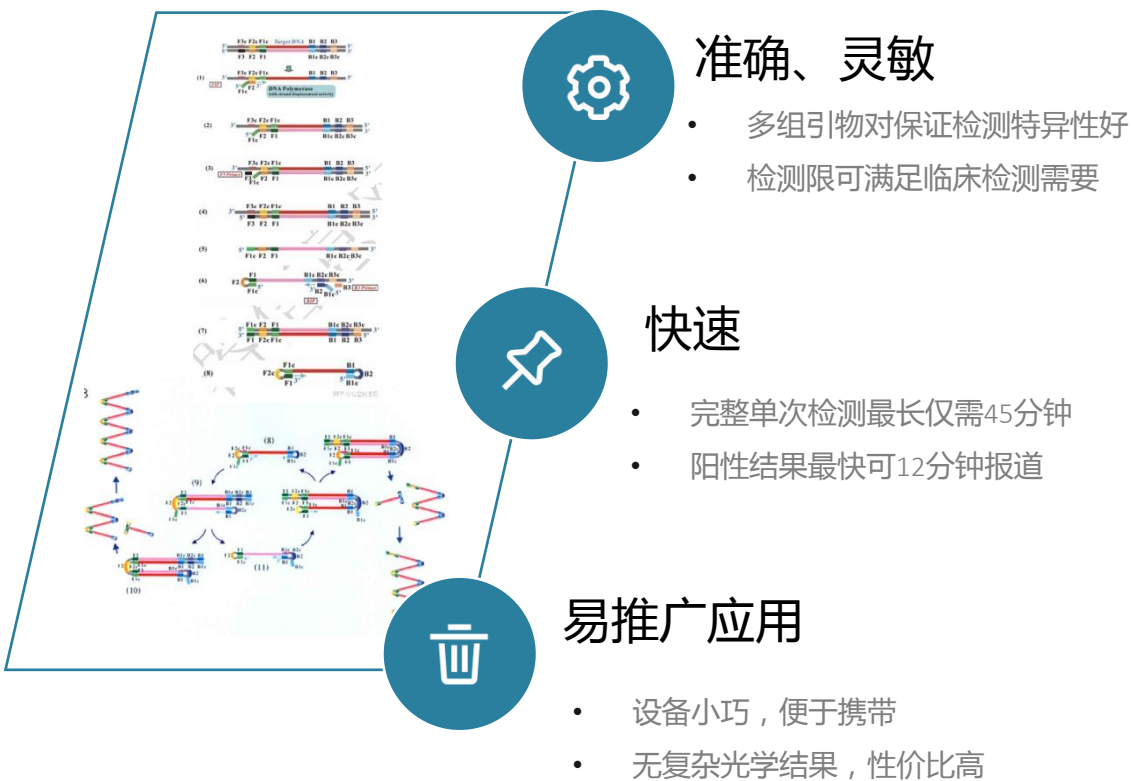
准确、灵敏

- 多组引物对保证检测特异性好
- 检测限可满足临床检测需要

快速

- 完整单次检测最长仅需45分钟
- 阳性结果最快可12分钟报道

易推广应用

- 设备小巧，便于携带
- 无复杂光学结果，性价比高

F3c F2c F1c Target DNA B1 B2 B3
F3 F2 F1 B1c B2c B3c
(1) F2 F1c DNA Polymerase
(2) F3c F2c F1c B1 B2 B3 F1c F2 F1 B1c B2c B3c
(3) F3c F2c F1c B1 B2 B3 F1 F2 F1c B1c B2c B3c
(4) F3c F2c F1c B1 B2 B3 F3 F2 F1 B1c B2c B3c
(5) F1c F2 F1 B1c B2c B3c
(6) F1 B1c B2c B3c F2 F1c B2 B3 B1c
(7) F1c F2 F1 B1c B2c B3c F1 F2c F1c B1 B2 B3
(8) F1c B1 F2c F1 B2 B1c
(8) (9) (10) (11)